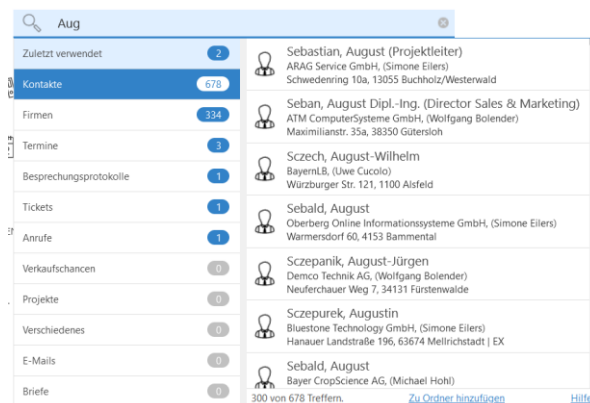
Aug

Zuletzt verwendet 2
Kontakte 678
Firmen 334
Termine 3
Besprechungsprotokolle 1
Tickets 1
Anrufe 1
Verkaufschancen 0
Projekte 0
Verschiedenes 0
E-Mails 0
Briefe 0

Sebastian, August (Projektleiter)
ARAG Service GmbH, (Simone Eilers)
Schwedenring 10a, 13055 Buchholz/Westerwald

Seban, August Dipl.-Ing. (Director Sales & Marketing)
ATM ComputerSysteme GmbH, (Wolfgang Bolender)
Maximilianstr. 35a, 38350 Gütersloh

Szczech, August-Wilhelm
BayernLB, (Uwe Cucolo)
Würzburger Str. 121, 1100 Alsfeld

Sebald, August
Oberberg Online Informationssysteme GmbH, (Simone Eilers)
Warmersdorf 60, 4153 Bammental

Sczepanik, August-Jürgen
Demco Technik AG, (Wolfgang Bolender)
Neuferchauer Weg 7, 34131 Fürstenwalde

Sczepurek, Augustin
Bluestone Technology GmbH, (Simone Eilers)
Hanauer Landstraße 196, 63674 Mellrichstadt | EX

Sebald, August
Bayer CropScience AG, (Michael Hohl)

300 von 678 Treffern. Zu Ordner hinzufügen Hilfe